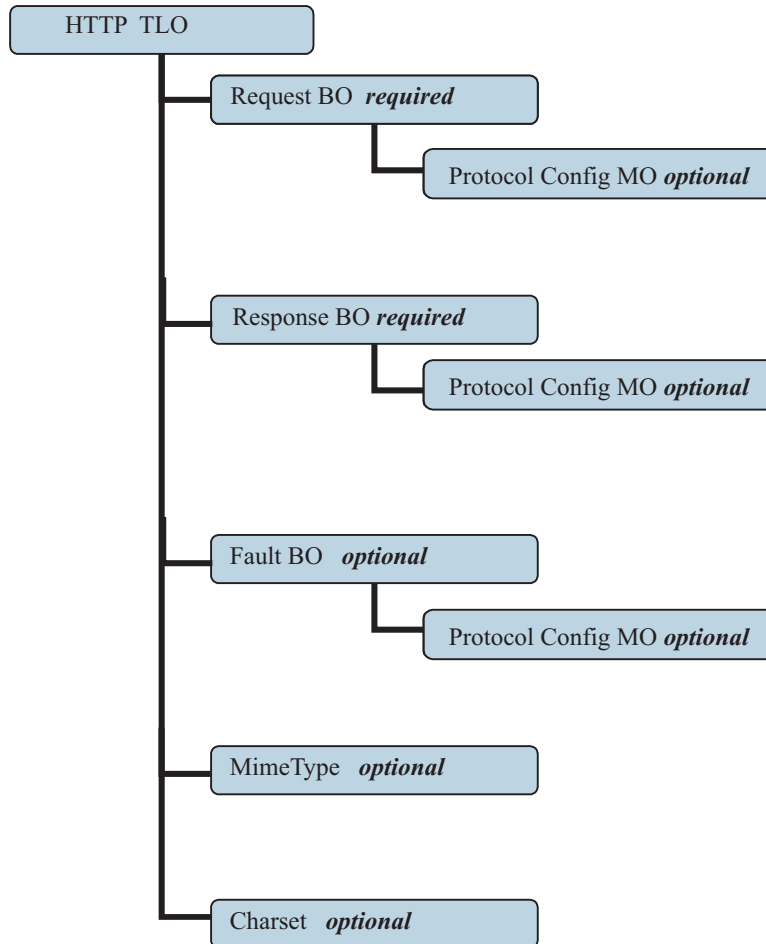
HTTP TLO

Request BO *required*

Protocol Config MO *optional*

Response BO *required*

Protocol Config MO *optional*

Fault BO *optional*

Protocol Config MO *optional*

MimeType *optional*

Charset *optional*